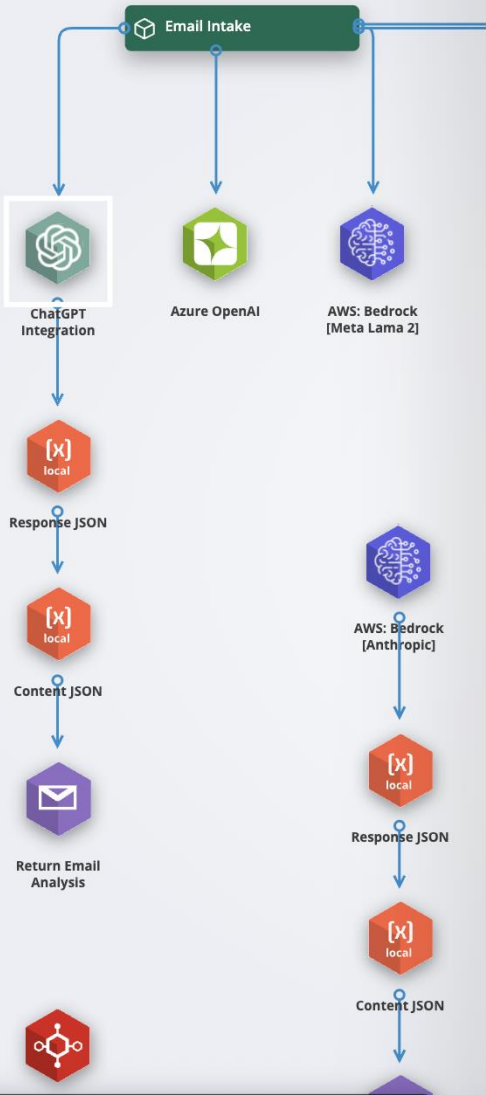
Email Intake

ChatGPT Integration

Azure OpenAI

AWS: Bedrock [Meta Lama 2]

{x} local

Response JSON

{x} local

Content JSON

Return Email Analysis

AWS: Bedrock [Anthropic]

{x} local

Response JSON

{x} local

Content JSON